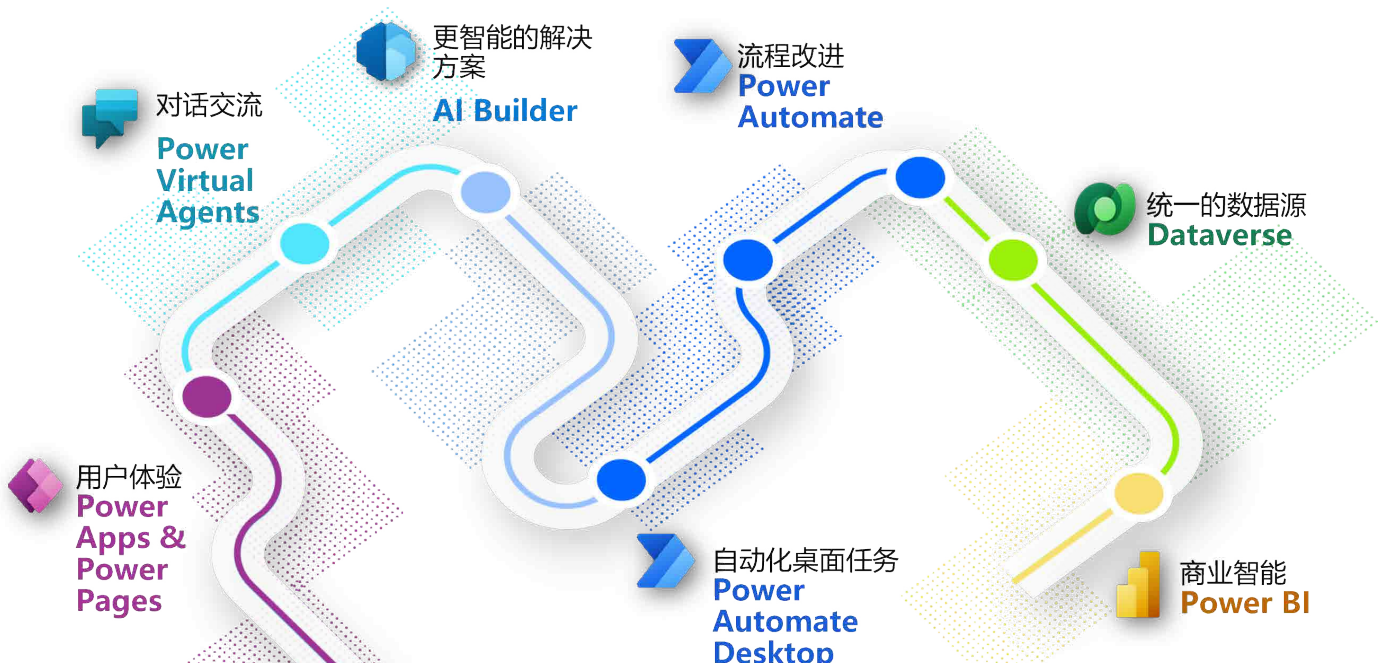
对话交流
Power Virtual Agents

更智能的解决方案
AI Builder

流程改进
Power Automate

统一的数据源
Dataverse

用户体验
Power Apps & Power Pages

自动化桌面任务
Power Automate Desktop

商业智能
Power BI